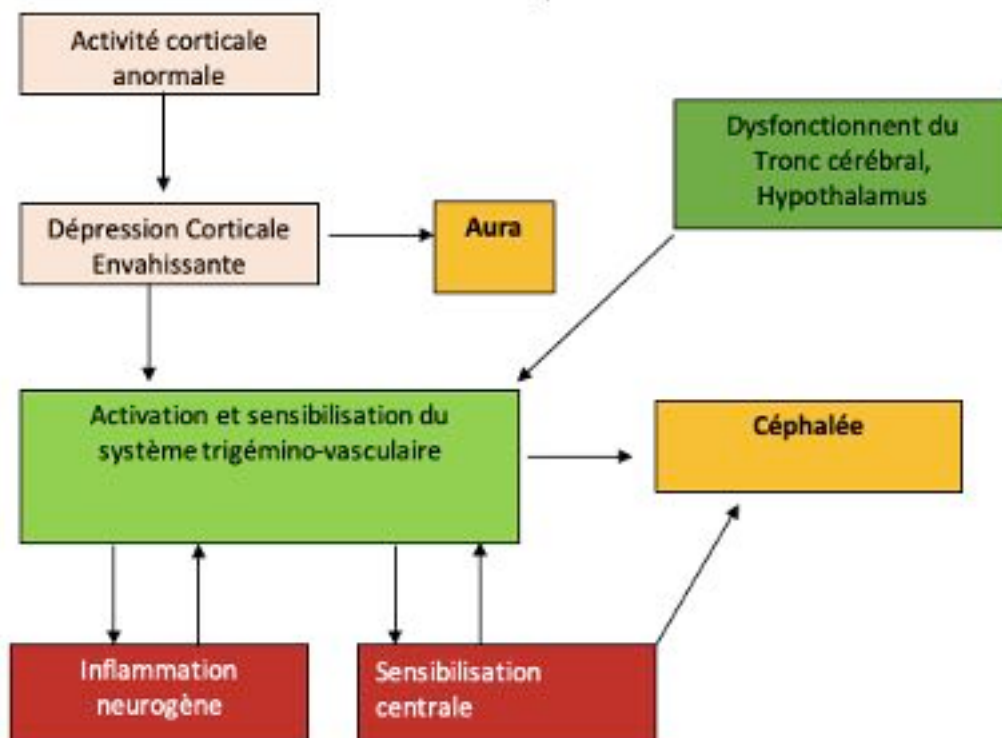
Activité corticale anormale

Dépression Corticale Envahissante

Aura

Dysfonctionnent du Tronc cérébral, Hypothalamus

Activation et sensibilisation du système trigémino-vasculaire

Céphalée

Inflammation neurogène

Sensibilisation centrale